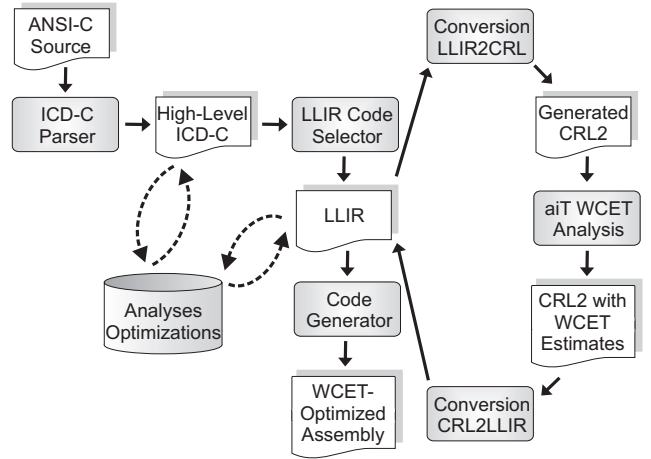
ANSI-C Source

ICD-C Parser

High-Level ICD-C

LLIR Code Selector

LLIR

Analyses Optimizations

Code Generator

WCET-Optimized Assembly

Conversion LLIR2CRL

Generated CRL2

aiT WCET Analysis

CRL2 with WCET Estimates

Conversion CRL2LLIR